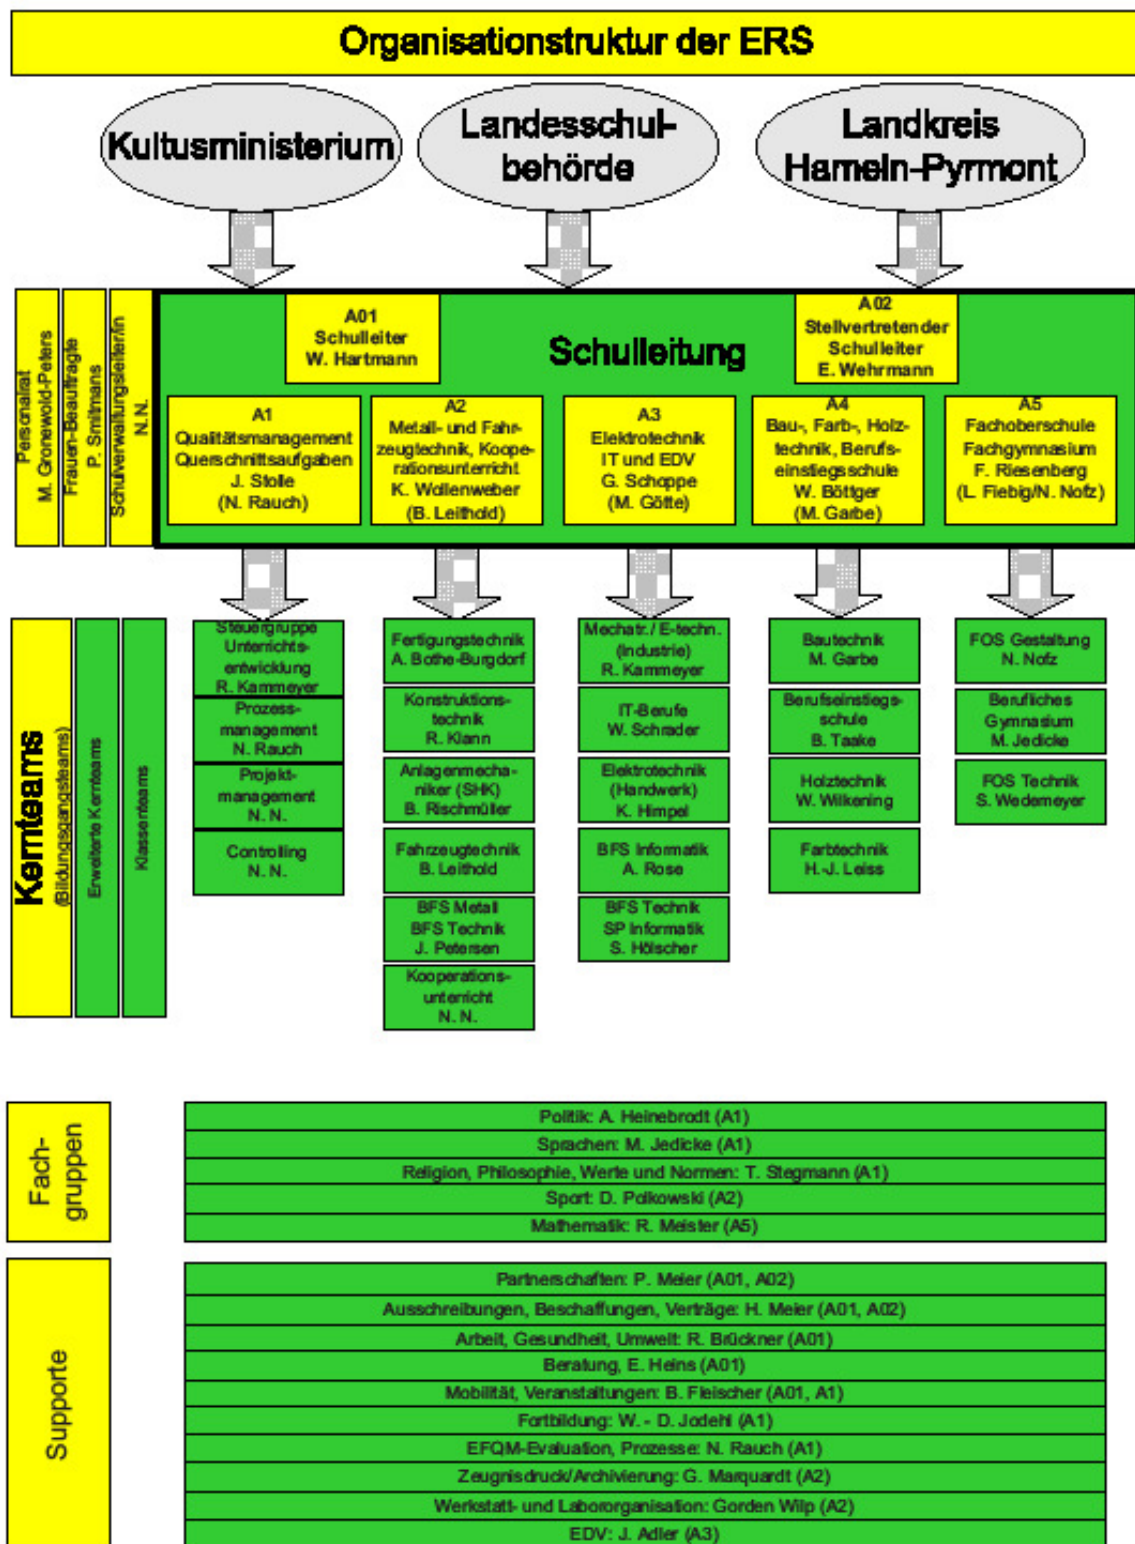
Organisationstruktur der ERS

Kultusministerium

Landesschulbehörde

Landkreis Hameln-Pyrmont

Personalrat M. Gronewold-Peters

Frauen-Beauftragte P. Smitmans

Schulverwaltungsleiter/in N.N.

A01 Schulleiter W. Hartmann

Schulleitung

A02 Stellvertretender Schulleiter E. Wehrmann

A1 Qualitätsmanagement Querschnittsaufgaben J. Stolle (N. Rauch)

A2 Metall- und Fahrzeugtechnik, Kooperationsunterricht K. Wollenweber (B. Leithold)

A3 Elektrotechnik IT und EDV G. Schoppe (M. Götte)

A4 Bau-, Farb-, Holztechnik, Berufseinstiegsschule W. Böttger (M. Garbe)

A5 Fachoberschule Fachgymnasium F. Riesenberg (L. Fiebig/N. Nolz)

Kernteams (Bildungsgangsteams)

Erweiterte Kernteams

Klassenteams

Steuergruppe Unterrichtsentwicklung R. Kammeyer

Prozessmanagement N. Rauch

Projektmanagement N. N.

Controlling N. N.

Fertigungstechnik A. Bothe-Burgdorf

Konstruktionstechnik R. Klann

Anlagenmechaniker (SHK) B. Rischmüller

Fahrzeugtechnik B. Leithold

BFS Metall BFS Technik J. Petersen

Kooperationsunterricht N. N.

Mechatr. / E-techn. (Industrie) R. Kammeyer

IT-Berufe W. Schrader

Elektrotechnik (Handwerk) K. Himpel

BFS Informatik A. Rose

BFS Technik SP Informatik S. Hölscher

Bautechnik M. Garbe

Berufseinstiegsschule B. Taake

Holztechnik W. Wilkening

Farbtechnik H.-J. Leiss

FOS Gestaltung N. Nolz

Berufliches Gymnasium M. Jedicke

FOS Technik S. Wedemeyer

Fachgruppen

Politik: A. Heinebrodt (A1)
Sprachen: M. Jedicke (A1)
Religion, Philosophie, Werte und Normen: T. Stegmann (A1)
Sport: D. Polkowski (A2)
Mathematik: R. Meister (A5)

Supporte

Partnerschaften: P. Meier (A01, A02)
Ausschreibungen, Beschaffungen, Verträge: H. Meier (A01, A02)
Arbeit, Gesundheit, Umwelt: R. Brückner (A01)
Beratung, E. Heins (A01)
Mobilität, Veranstaltungen: B. Fleischer (A01, A1)
Fortbildung: W. - D. Jodehl (A1)
EFQM-Evaluation, Prozesse: N. Rauch (A1)
Zeugnisdruck/Archivierung: G. Marquardt (A2)
Werkstatt- und La託organisation: Gorden Wilp (A2)
EDV: J. Adler (A3)